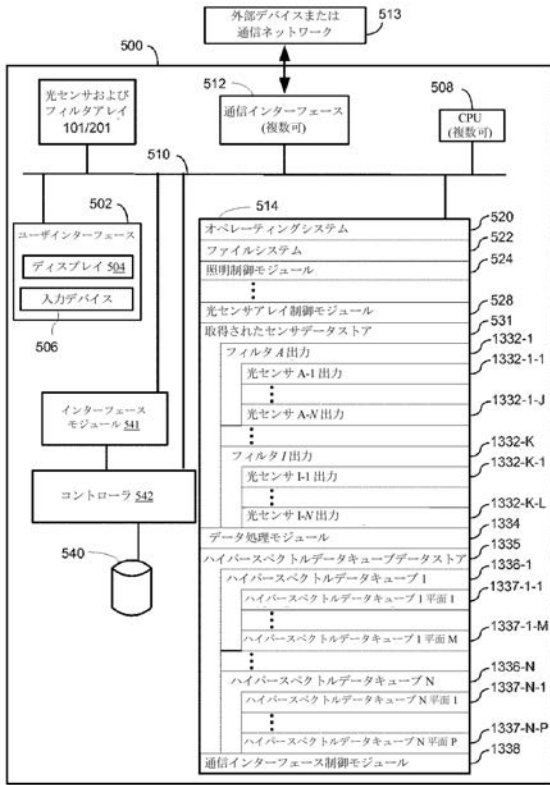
外部デバイスまたは通信ネットワーク
513
500
光センサおよびフィルタアレイ 101/201
512
通信インターフェース (複数可)
508
CPU (複数可)
510
502
ユーザインターフェース
ディスプレイ 504
入力デバイス
506
514
オペレーティングシステム
520
ファイルシステム
522
照明制御モジュール
524
光センサアレイ制御モジュール
528
取得されたセンサデータストア
531
フィルタ A 出力
1332-1
1332-1-1
光センサ A-1 出力
光センサ A-N 出力
1332-1-J
インターフェースモジュール 541
フィルタ I 出力
1332-K
1332-K-1
光センサ I-1 出力
コントローラ 542
光センサ I-N 出力
1332-K-L
データ処理モジュール
1334
540
ハイパースペクトルデータキューブデータストア
1335
ハイパースペクトルデータキューブ 1
1336-1
ハイパースペクトルデータキューブ 1 平面 1
1337-1-1
ハイパースペクトルデータキューブ 1 平面 M
1337-1-M
ハイパースペクトルデータキューブ N
1336-N
ハイパースペクトルデータキューブ N 平面 1
1337-N-1
ハイパースペクトルデータキューブ N 平面 P
1337-N-P
通信インターフェース制御モジュール
1338